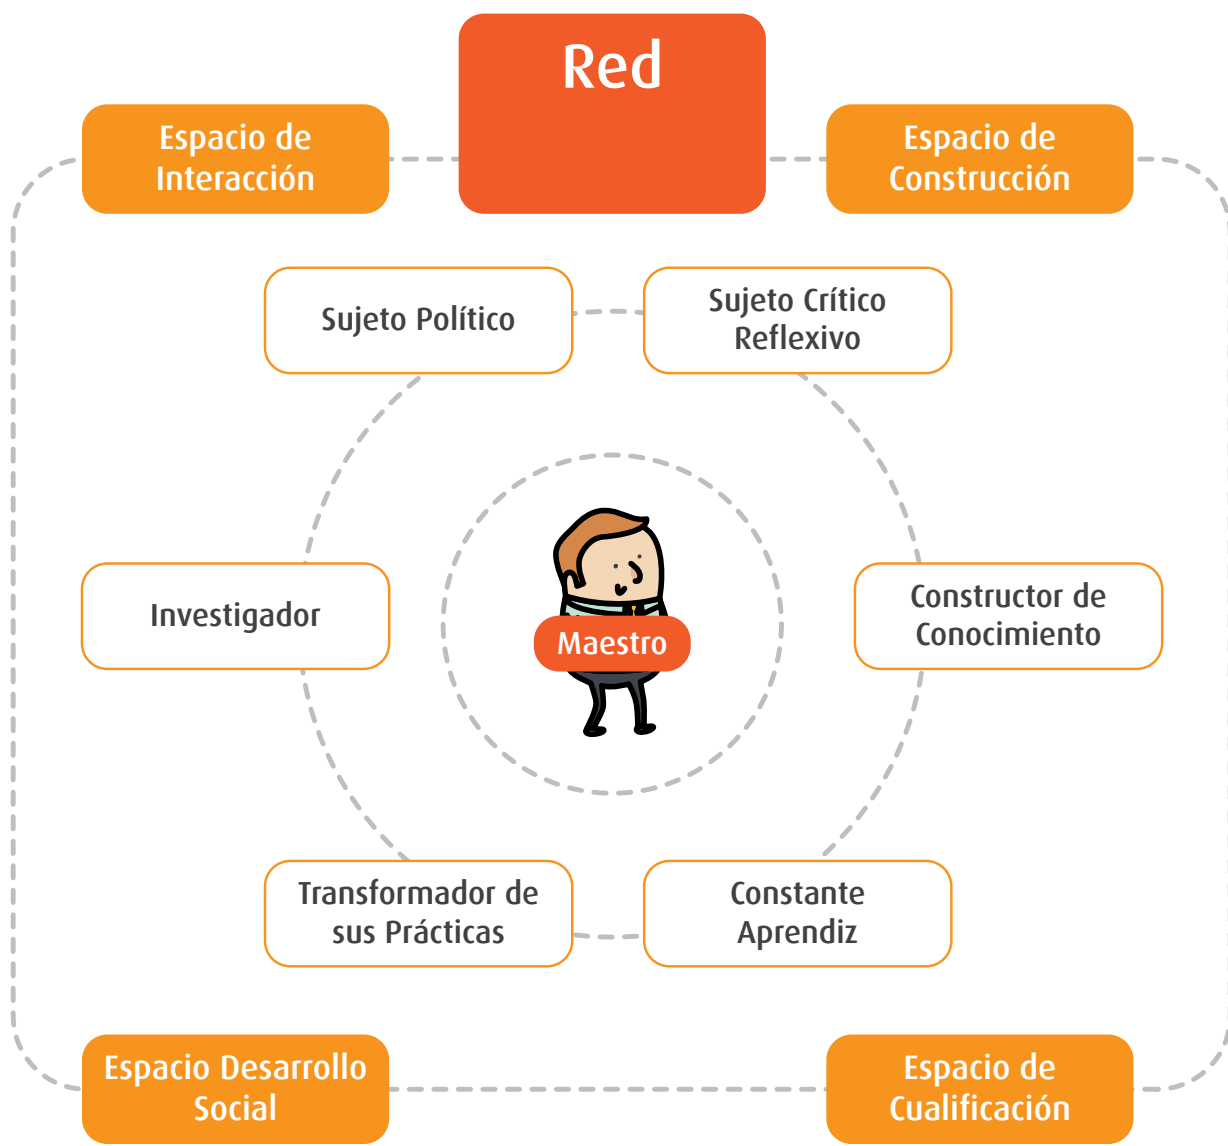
Red

Espacio de Interacción

Espacio de Construcción

Sujeto Político

Sujeto Crítico Reflexivo

Investigador

Maestro

Constructor de Conocimiento

Transformador de sus Prácticas

Constante Aprendiz

Espacio Desarrollo Social

Espacio de Cualificación